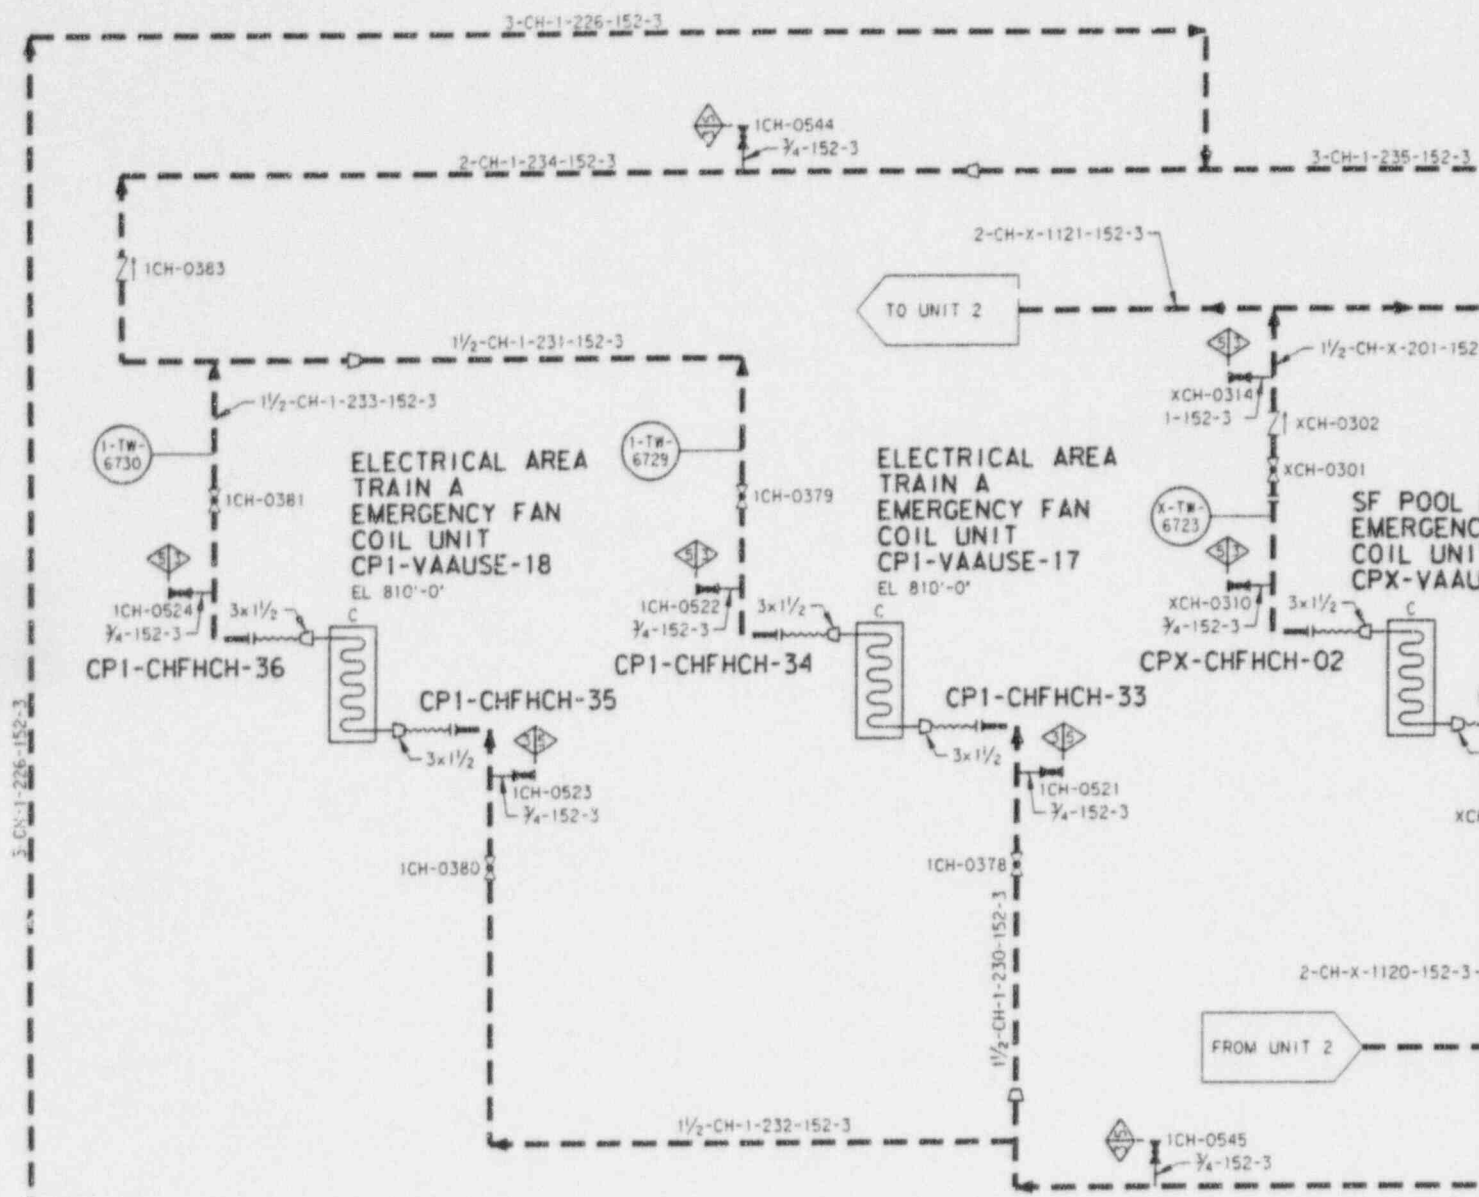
3-CH-1-226-152-3

1CH-0544
$\frac{3}{4}$-152-3

2-CH-1-234-152-3

3-CH-1-235-152-3

1CH-0383

2-CH-X-1121-152-3

TO UNIT 2

$1\frac{1}{2}$-CH-1-231-152-3

$1\frac{1}{2}$-CH-X-201-152

$1\frac{1}{2}$-CH-1-233-152-3

XCH-0314
1-152-3

XCH-0302

1-TW-6730

ELECTRICAL AREA
TRAIN A
EMERGENCY FAN
COIL UNIT
CP1-VAAUSE-18
EL 810'-0'

1CH-0381

1-TW-6729

1CH-0379

ELECTRICAL AREA
TRAIN A
EMERGENCY FAN
COIL UNIT
CP1-VAAUSE-17
EL 810'-0'

XCH-0301

X-TW-6723

SF POOL
EMERGENC
COIL UNI
CPX-VAAU

1CH-0524
$\frac{3}{4}$-152-3

3x$1\frac{1}{2}$

C

CP1-CHFHCH-36

1CH-0522
$\frac{3}{4}$-152-3

3x$1\frac{1}{2}$

C

CP1-CHFHCH-34

XCH-0310
$\frac{3}{4}$-152-3

3x$1\frac{1}{2}$

C

CPX-CHFHCH-02

CP1-CHFHCH-35

3x$1\frac{1}{2}$

CP1-CHFHCH-33

3x$1\frac{1}{2}$

1CH-0523
$\frac{3}{4}$-152-3

1CH-0521
$\frac{3}{4}$-152-3

XC

1CH-0380

1CH-0378

3-CH-1-226-152-3

$1\frac{1}{2}$-CH-1-230-152-3

2-CH-X-1120-152-3

FROM UNIT 2

$1\frac{1}{2}$-CH-1-232-152-3

1CH-0545
$\frac{3}{4}$-152-3